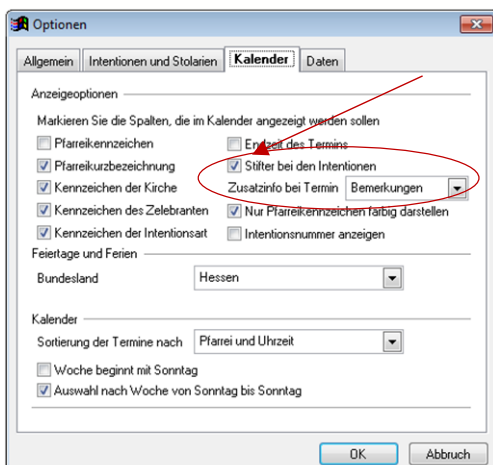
Optionen

Allgemein | Intentionen und Stolarien | Kalender | Daten

Anzeigeoptionen

Markieren Sie die Spalten, die im Kalender angezeigt werden sollen

Pfarreikennzeichen

Endzeit des Termins

Pfarreikurzbezeichnung

Stifter bei den Intentionen

Kennzeichen der Kirche

Zusatzinfo bei Termin Bemerkungen

Kennzeichen des Zelebranten

Nur Pfarreikennzeichen farbig darstellen

Kennzeichen der Intentionsart

Intentionsnummer anzeigen

Feiertage und Ferien

Bundesland Hessen

Kalender

Sortierung der Termine nach Pfarrei und Uhrzeit

Woche beginnt mit Sonntag

Auswahl nach Woche von Sonntag bis Sonntag

OK Abbruch